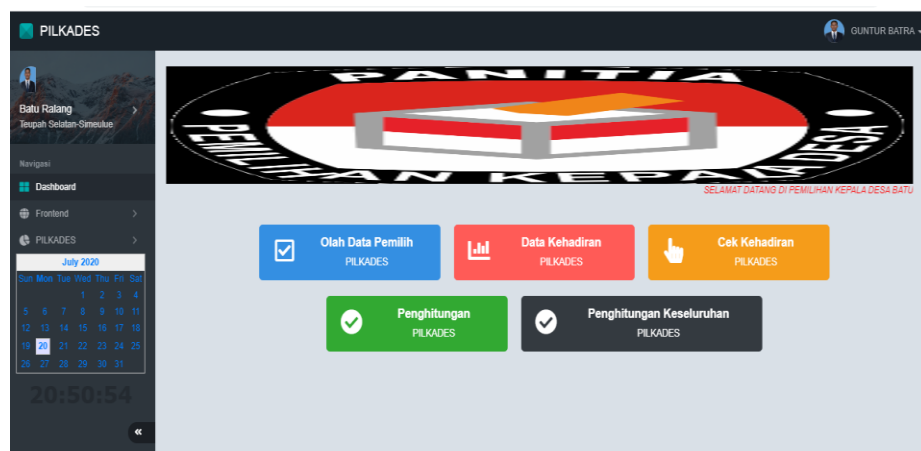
PILKADES

GUNTUR BATRA

Batu Ralang
Teupah Selatan-Simeulue

Navigasi

Dashboard

Frontend

PILKADES

| July 2020 | | | | | | |
|---|---|---|---|---|---|---|
| Sun | Mon | Tue | Wed | Thu | Fri | Sat |
| | | | 1 | 2 | 3 | 4 |
| 5 | 6 | 7 | 8 | 9 | 10 | 11 |
| 12 | 13 | 14 | 15 | 16 | 17 | 18 |
| 19 | 20 | 21 | 22 | 23 | 24 | 25 |
| 26 | 27 | 28 | 29 | 30 | 31 | |

20:50:54

«

PANITIA PEMILIHAN KEPALA DESA

SELAMAT DATANG DI PEMILIHAN KEPALA DESA BATU

Olah Data Pemilih
PILKADES

Data Kehadiran
PILKADES

Cek Kehadiran
PILKADES

Penghitungan
PILKADES

Penghitungan Keseluruhan
PILKADES